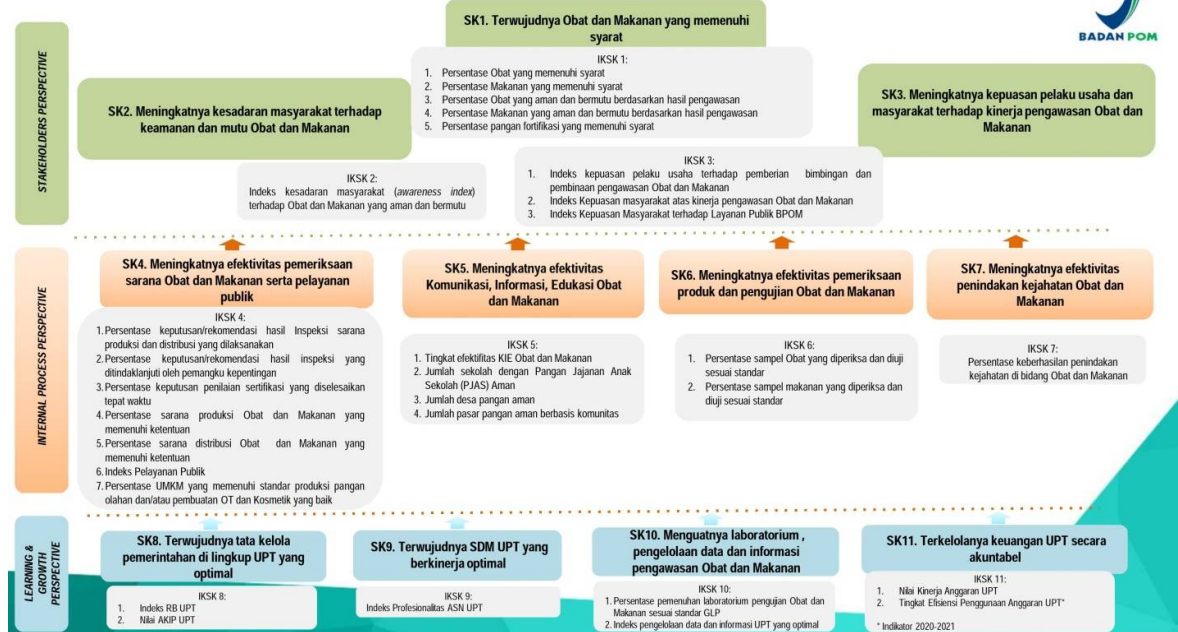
BADAN POM

STAKEHOLDERS PERSPECTIVE

SK1. Terwujudnya Obat dan Makanan yang memenuhi syarat

IKSK 1:
1. Persentase Obat yang memenuhi syarat
2. Persentase Makanan yang memenuhi syarat
3. Persentase Obat yang aman dan bermutu berdasarkan hasil pengawasan
4. Persentase Makanan yang aman dan bermutu berdasarkan hasil pengawasan
5. Persentase pangan fortifikasi yang memenuhi syarat

SK2. Meningkatnya kesadaran masyarakat terhadap keamanan dan mutu Obat dan Makanan

IKSK 2:
Indeks kesadaran masyarakat (*awareness index*) terhadap Obat dan Makanan yang aman dan bermutu

SK3. Meningkatnya kepuasan pelaku usaha dan masyarakat terhadap kinerja pengawasan Obat dan Makanan

IKSK 3:
1. Indeks kepuasan pelaku usaha terhadap pemberian bimbingan dan pembinaan pengawasan Obat dan Makanan
2. Indeks Kepuasan masyarakat atas kinerja pengawasan Obat dan Makanan
3. Indeks Kepuasan Masyarakat terhadap Layanan Publik BPOM

INTERNAL PROCESS PERSPECTIVE

SK4. Meningkatnya efektivitas pemeriksaan sarana Obat dan Makanan serta pelayanan publik

IKSK 4:
1. Persentase keputusan/rekomendasi hasil Inspeksi sarana produksi dan distribusi yang dilaksanakan
2. Persentase keputusan/rekomendasi hasil inspeksi yang ditindaklanjuti oleh pemangku kepentingan
3. Persentase keputusan penilaian sertifikasi yang diselesaikan tepat waktu
4. Persentase sarana produksi Obat dan Makanan yang memenuhi ketentuan
5. Persentase sarana distribusi Obat dan Makanan yang memenuhi ketentuan
6. Indeks Pelayanan Publik
7. Persentase UMKM yang memenuhi standar produksi pangan olahan dan/atau pembuatan OT dan Kosmetik yang baik

SK5. Meningkatnya efektivitas Komunikasi, Informasi, Edukasi Obat dan Makanan

IKSK 5:
1. Tingkat efektifitas KIE Obat dan Makanan
2. Jumlah sekolah dengan Pangan Jajanan Anak Sekolah (PJAS) Aman
3. Jumlah desa pangan aman
4. Jumlah pasar pangan aman berbasis komunitas

SK6. Meningkatnya efektivitas pemeriksaan produk dan pengujian Obat dan Makanan

IKSK 6:
1. Persentase sampel Obat yang diperiksa dan diuji sesuai standar
2. Persentase sampel makanan yang diperiksa dan diuji sesuai standar

SK7. Meningkatnya efektivitas penindakan kejahatan Obat dan Makanan

IKSK 7:
Persentase keberhasilan penindakan kejahatan di bidang Obat dan Makanan

LEARNING & GROWTH PERSPECTIVE

SK8. Terwujudnya tata kelola pemerintahan di lingkup UPT yang optimal

IKSK 8:
1. Indeks RB UPT
2. Nilai AKIP UPT

SK9. Terwujudnya SDM UPT yang berkinerja optimal

IKSK 9:
Indeks Profesionalitas ASN UPT

SK10. Menguatnya laboratorium , pengelolaan data dan informasi pengawasan Obat dan Makanan

IKSK 10:
1. Persentase pemenuhan laboratorium pengujian Obat dan Makanan sesuai standar GLP
2. Indeks pengelolaan data dan informasi UPT yang optimal

SK11. Terkelolanya keuangan UPT secara akuntabel

IKSK 11:
1. Nilai Kinerja Anggaran UPT
2. Tingkat Efisiensi Penggunaan Anggaran UPT*

* Indikator 2020-2021